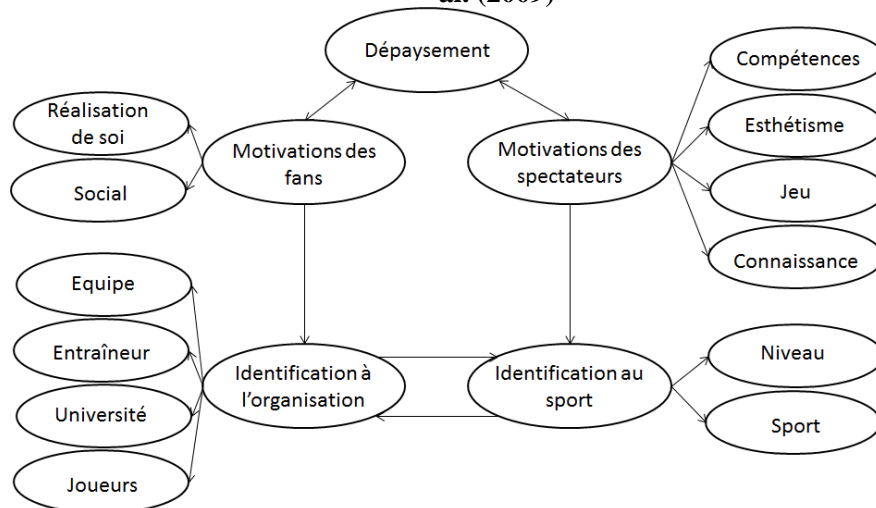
al. (2009)

Dépaysement

Réalisation de soi

Social

Motivations des fans

Motivations des spectateurs

Compétences

Esthétisme

Jeu

Connaissance

Equipe

Entraîneur

Université

Joueurs

Identification à l'organisation

Identification au sport

Niveau

Sport